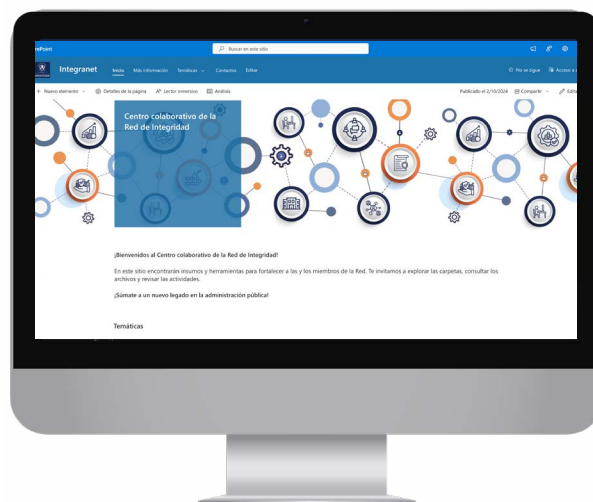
rePoint

Buscar en este sitio

Integranet

Inicio Más información Temáticas Contactos Editar

No se sigue Acceso a

+ Nuevo elemento Detalles de la página Lector inmersivo Análisis

Publicado el 2/10/2024 Compartir Edita

Centro colaborativo de la Red de Integridad

¡Bienvenidos al Centro colaborativo de la Red de Integridad!

En este sitio encontrarán insumos y herramientas para fortalecer a las y los miembros de la Red. Te invitamos a explorar las carpetas, consultar los archivos y revisar las actividades.

¡Súmate a un nuevo legado en la administración pública!

Temáticas